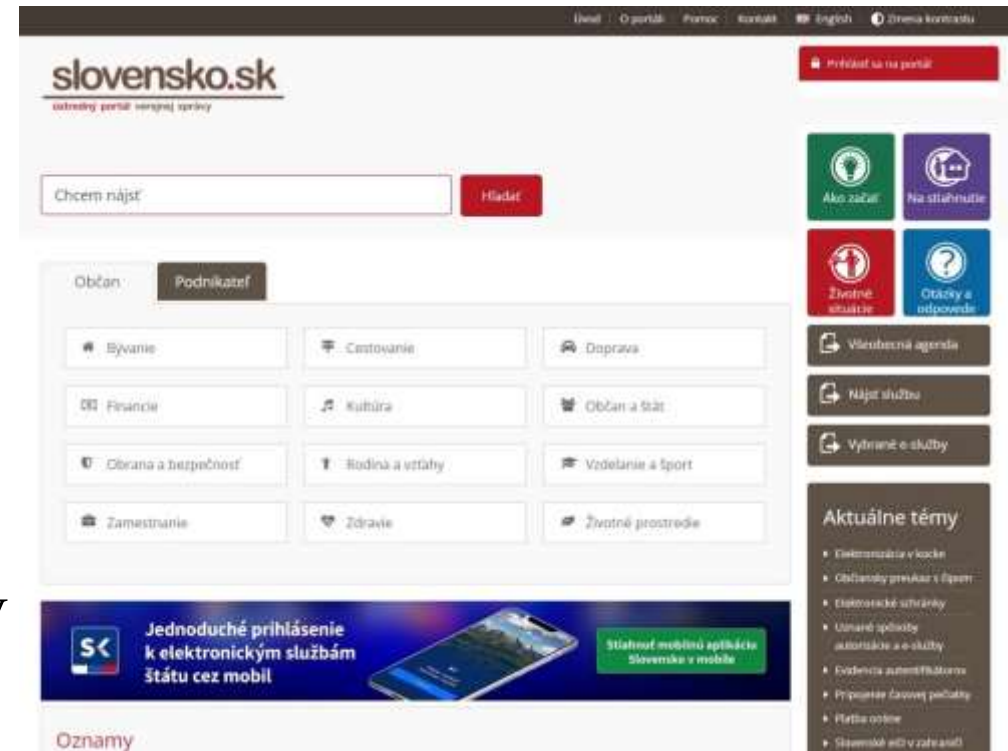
Úvod O portáli Pomoc Kontakt English Zmena kontrastu

slovensko.sk
ústredný portál verejnej správy

Prihlásiť sa na portál

Chcem nájsť
Hľadať

Ako začať
Na stiahnutie
Životné situácie
Otázky a odpovede

Občan
Podnikateľ

Bývanie
Cestovanie
Doprava
Financie
Kultúra
Občan a štát
Obrana a bezpečnosť
Rodina a vzťahy
Vzdelanie a šport
Zamestnanie
Zdravie
Životné prostredie

Všeobecná agenda
Nájsť službu
Vybrané e-služby

Aktuálne témy
Elektronizácia v kocke
Občiansky preukaz s čipom
Elektronické schránky
Uznané spôsoby autorizácie a e-služby
Evidencia autentifikátorov
Pripojenie časovej pečiatky
Platba online
Slovenské eID v zahraničí

SK
Jednoduché prihlásenie k elektronickým službám štátu cez mobil
Stiahnuť mobilnú aplikáciu Slovensko v mobile

Oznamy